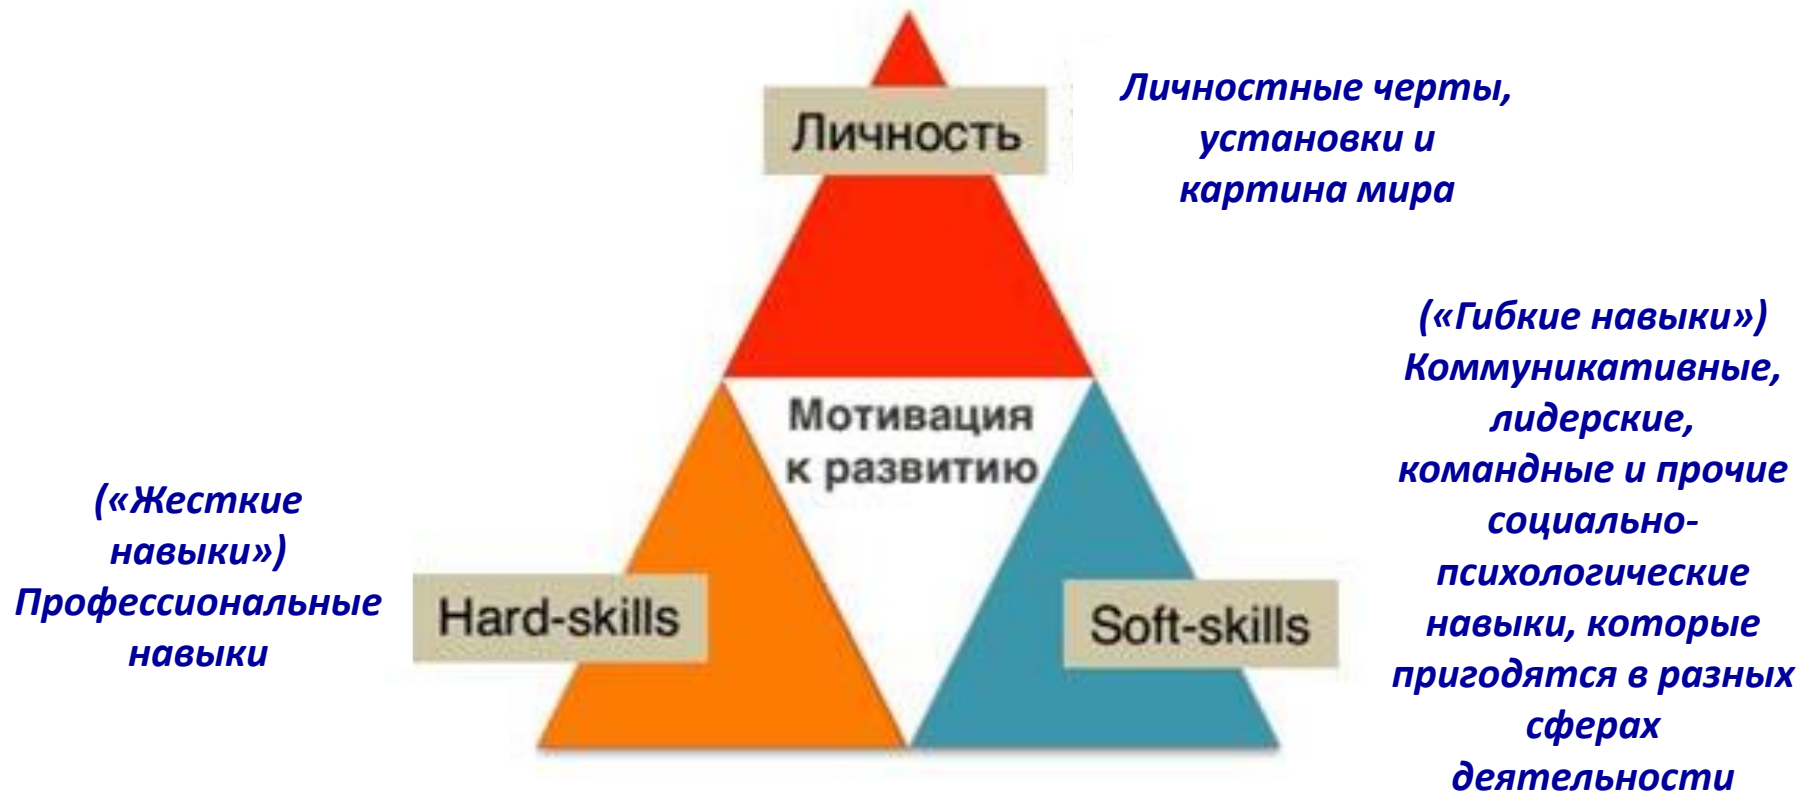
Личность

Личностные черты, установки и картина мира

Мотивация к развитию

(«Жесткие навыки») Профессиональные навыки

Hard-skills

Soft-skills

(«Гибкие навыки») Коммуникативные, лидерские, командные и прочие социально-психологические навыки, которые пригодятся в разных сферах деятельности